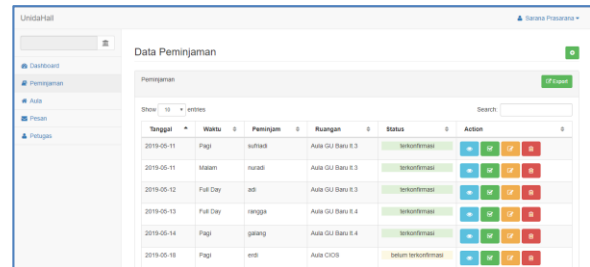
UnidaHall

Sarana Prasarana

Dashboard

Peminjaman

Aula

Pesan

Petugas

Data Peminjaman

Peminjaman

Export

Show 10 entries

Search:

| Tanggal | Waktu | Peminjam | Ruangan | Status | Action |
|---|---|---|---|---|---|
| 2019-05-11 | Pagi | suhiadi | Aula GU Baru lt.3 | terkonfirmasi | |
| 2019-05-11 | Malam | nuradi | Aula GU Baru lt.3 | terkonfirmasi | |
| 2019-05-12 | Full Day | adi | Aula GU Baru lt.3 | terkonfirmasi | |
| 2019-05-13 | Full Day | rangga | Aula GU Baru lt.4 | terkonfirmasi | |
| 2019-05-14 | Pagi | galang | Aula GU Baru lt.4 | terkonfirmasi | |
| 2019-05-16 | Pagi | erdi | Aula CIOS | belum terkonfirmasi | |